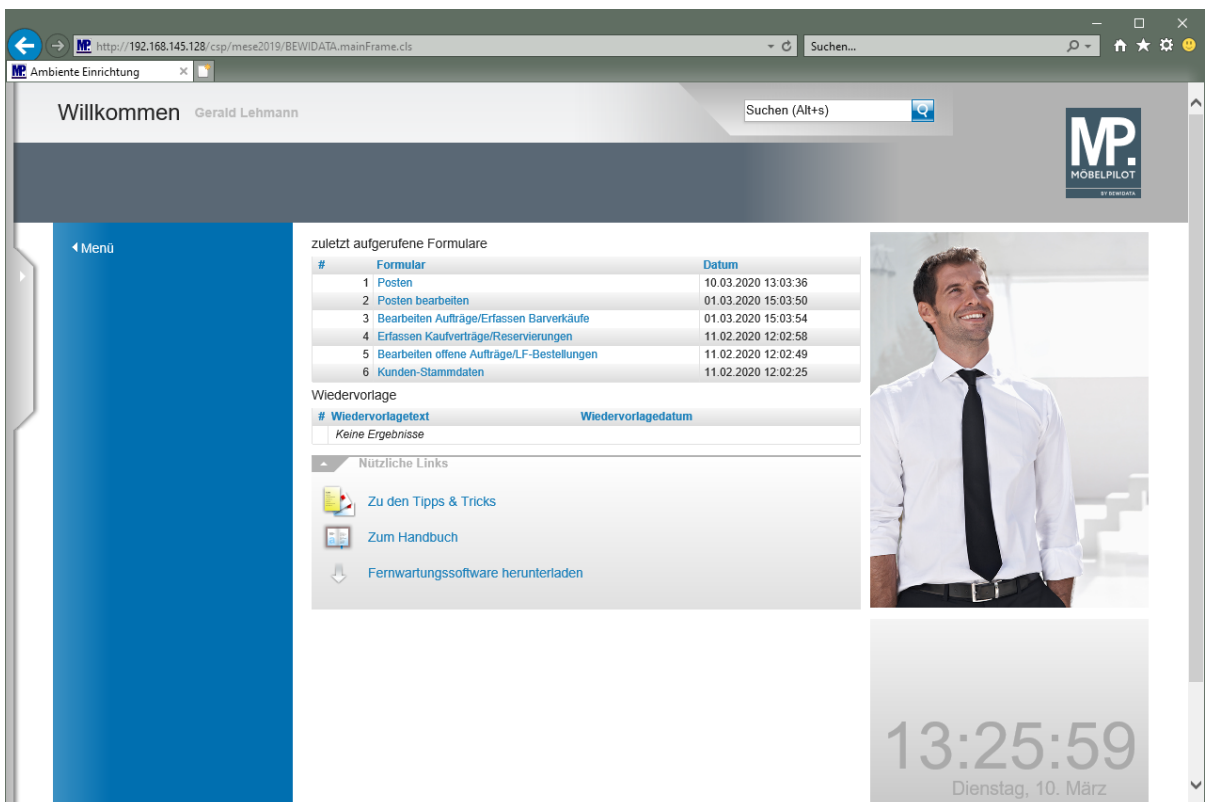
http://192.168.145.128/csp/mese2019/BEWIDATA.mainFrame.cls
Suchen...
Ambiente Einrichtung

Willkommen Gerald Lehmann

Suchen (Alt+s)

MP. MÖBELPILOT BY BEWIDATA

Menü

zuletzt aufgerufene Formulare

| # | Formular | Datum |
|---|---|---|
| 1 | Posten | 10.03.2020 13:03:36 |
| 2 | Posten bearbeiten | 01.03.2020 15:03:50 |
| 3 | Bearbeiten Aufträge/Erfassen Barverkäufe | 01.03.2020 15:03:54 |
| 4 | Erfassen Kaufverträge/Reservierungen | 11.02.2020 12:02:58 |
| 5 | Bearbeiten offene Aufträge/LF-Bestellungen | 11.02.2020 12:02:49 |
| 6 | Kunden-Stammdaten | 11.02.2020 12:02:25 |

Wiedervorlage

| # | Wiedervorlagetext | Wiedervorlagedatum |
|---|---|---|
| | Keine Ergebnisse | |

Nützliche Links

Zu den Tipps & Tricks

Zum Handbuch

Fernwartungssoftware herunterladen

13:25:59
Dienstag, 10. März